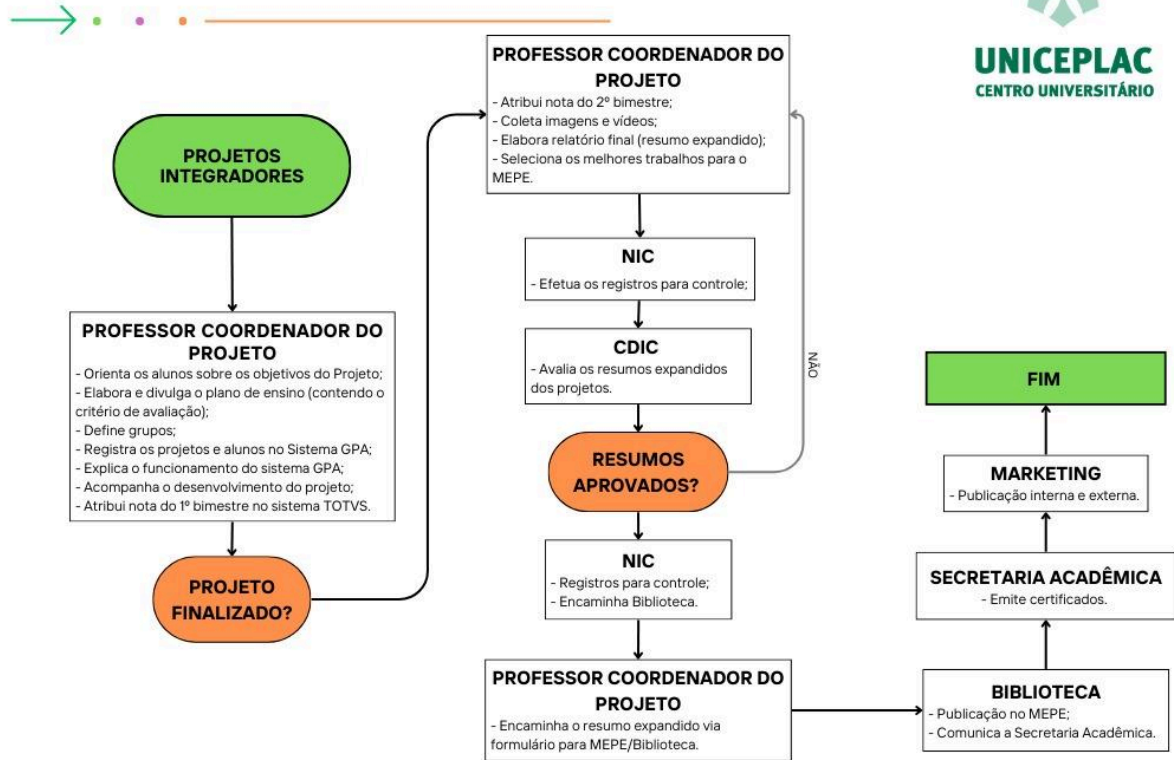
UNICEPLAC
CENTRO UNIVERSITÁRIO

PROJETOS INTEGRADORES

PROFESSOR COORDENADOR DO PROJETO
- Orienta os alunos sobre os objetivos do Projeto;
- Elabora e divulga o plano de ensino (contendo o critério de avaliação);
- Define grupos;
- Registra os projetos e alunos no Sistema GPA;
- Explica o funcionamento do sistema GPA;
- Acompanha o desenvolvimento do projeto;
- Atribui nota do 1º bimestre no sistema TOTVS.

PROJETO FINALIZADO?

PROFESSOR COORDENADOR DO PROJETO
- Atribui nota do 2º bimestre;
- Coleta imagens e vídeos;
- Elabora relatório final (resumo expandido);
- Seleciona os melhores trabalhos para o MEPE.

NIC
- Efetua os registros para controle;

CDIC
- Avalia os resumos expandidos dos projetos.

NÃO

RESUMOS APROVADOS?

NIC
- Registros para controle;
- Encaminha Biblioteca.

PROFESSOR COORDENADOR DO PROJETO
- Encaminha o resumo expandido via formulário para MEPE/Biblioteca.

BIBLIOTECA
- Publicação no MEPE;
- Comunica a Secretaria Acadêmica.

SECRETARIA ACADÊMICA
- Emite certificados.

MARKETING
- Publicação interna e externa.

FIM